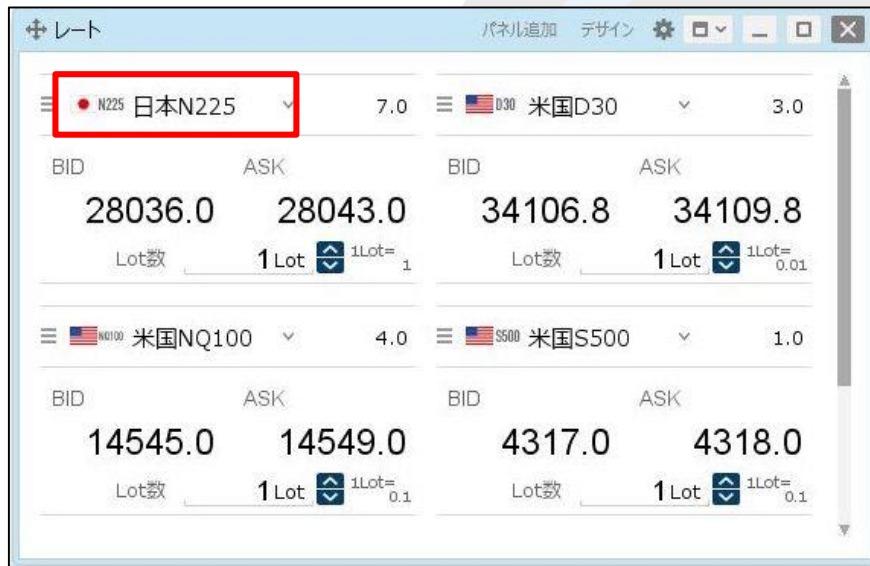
レート パネル追加 デザイン

N225 日本N225 7.0
BID ASK
28036.0 28043.0
Lot数 1 Lot 1Lot= 1

D30 米国D30 3.0
BID ASK
34106.8 34109.8
Lot数 1 Lot 1Lot= 0.01

NQ100 米国NQ100 4.0
BID ASK
14545.0 14549.0
Lot数 1 Lot 1Lot= 0.1

S500 米国S500 1.0
BID ASK
4317.0 4318.0
Lot数 1 Lot 1Lot= 0.1